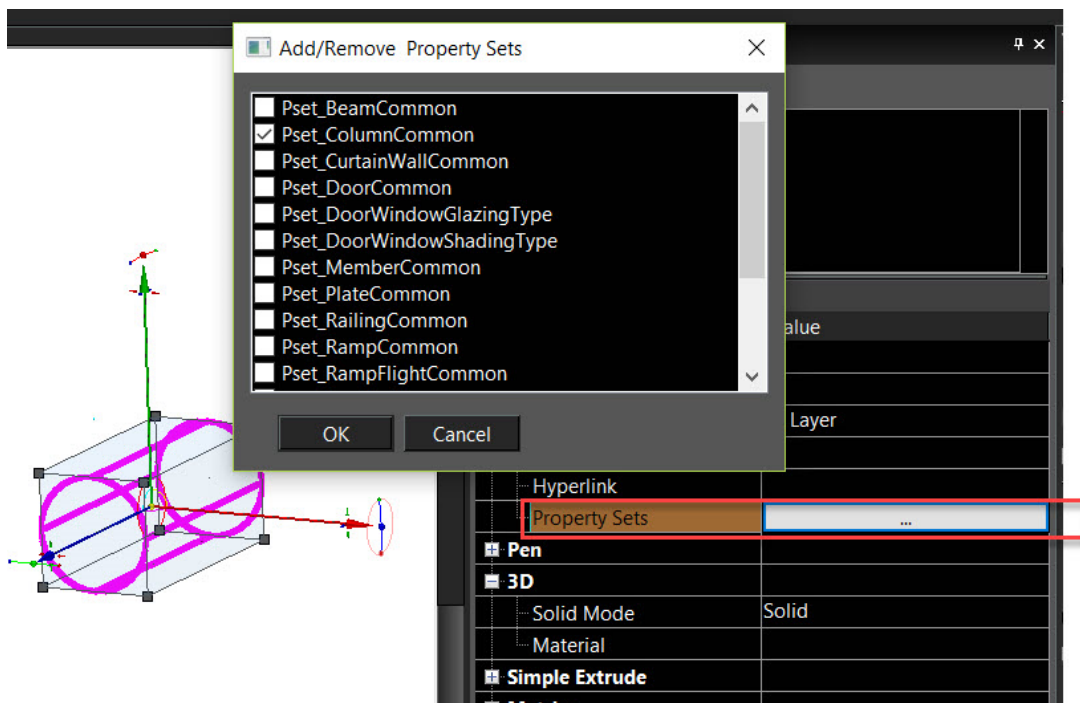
Add/Remove Property Sets

Pset_BeamCommon
Pset_ColumnCommon
Pset_CurtainWallCommon
Pset_DoorCommon
Pset_DoorWindowGlazingType
Pset_DoorWindowShadingType
Pset_MemberCommon
Pset_PlateCommon
Pset_RailingCommon
Pset_RampCommon
Pset_RampFlightCommon

OK
Cancel

alue
Layer
Hyperlink
Property Sets
...
Pen
3D
Solid Mode
Solid
Material
Simple Extrude